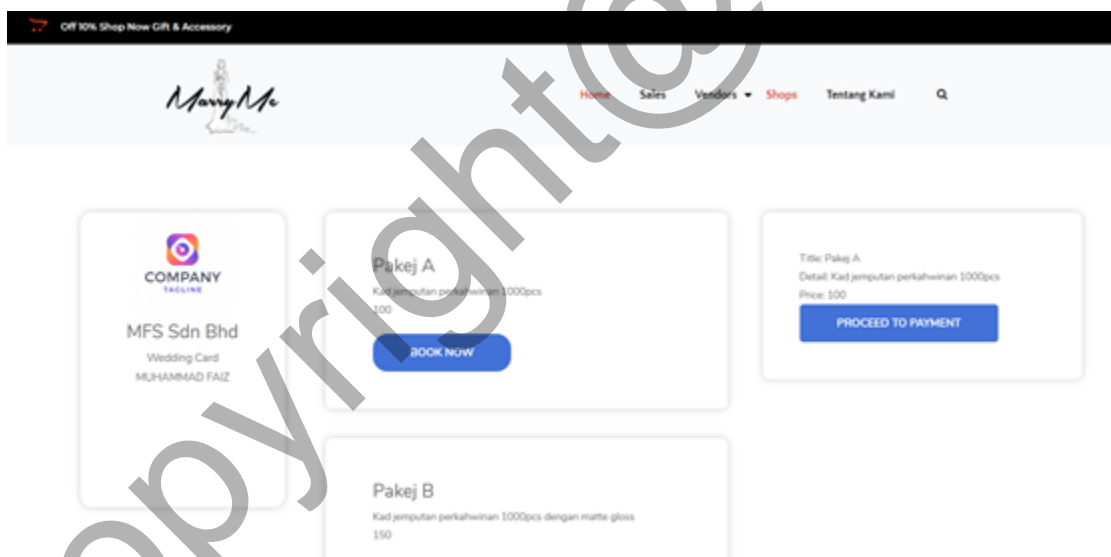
Off 10% Shop Now Gift & Accessory

Marry Me

Home Sales Vendors Shops Tentang Kami

COMPANY
TAGLINE

MFS Sdn Bhd
Wedding Card
MUHAMMAD FAIZ

Pakej A
Kad jemputan perkahwinan 1000pcs
100
BOOK NOW

Title: Pakej A
Detail: Kad jemputan perkahwinan 1000pcs
Price: 100
PROCEED TO PAYMENT

Pakej B
Kad jemputan perkahwinan 1000pcs dengan matte gloss
150

copyright@